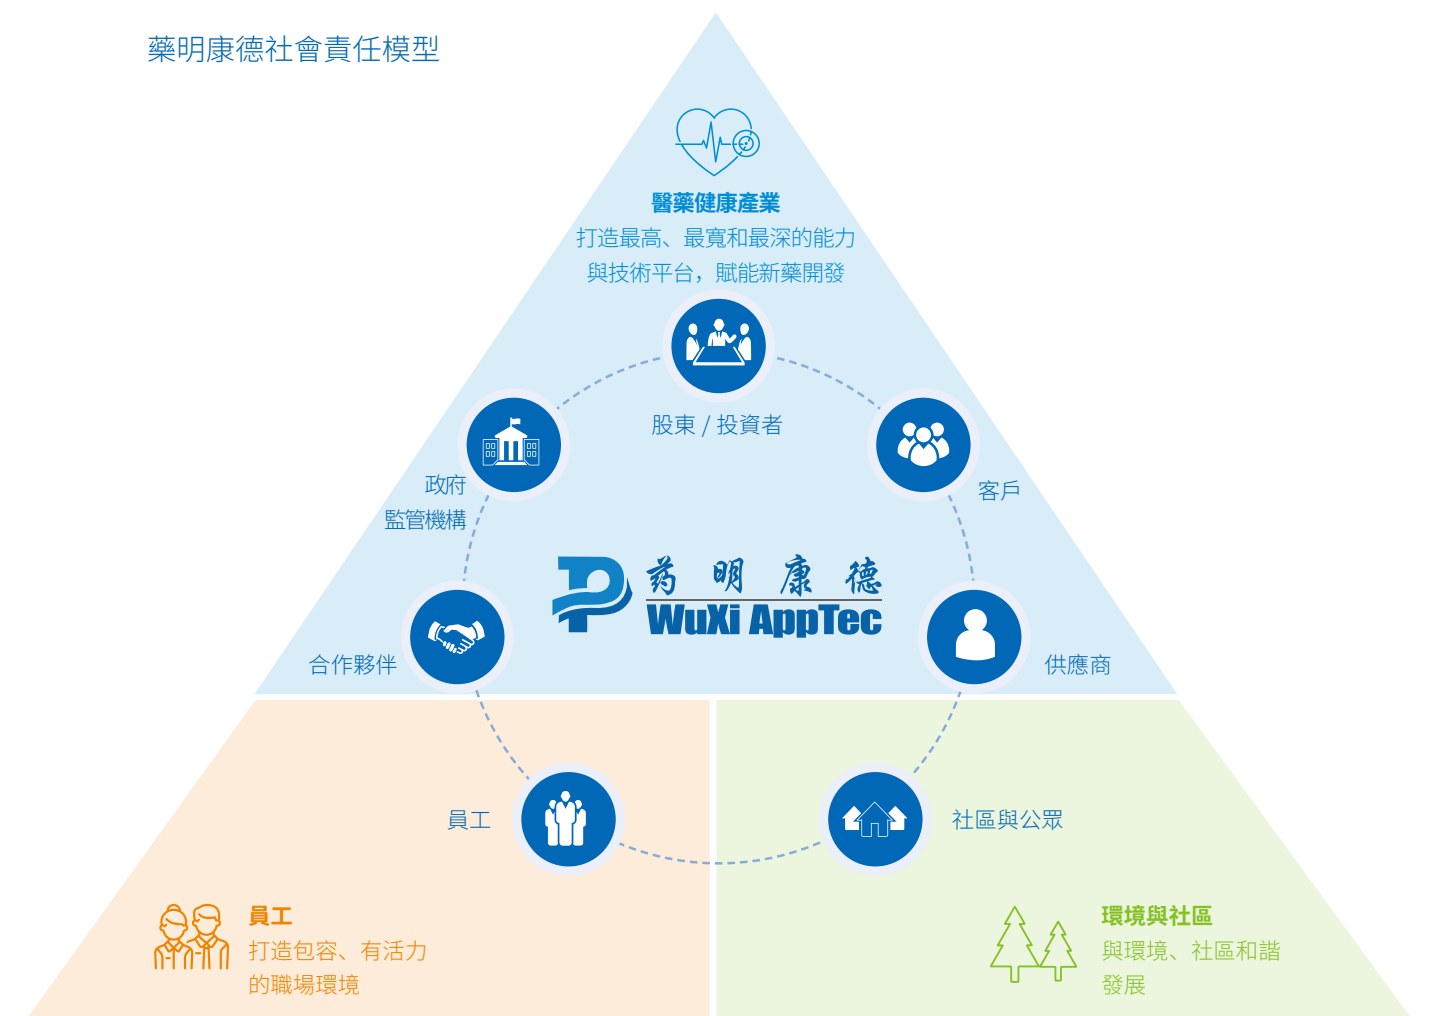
藥明康德社會責任模型

醫藥健康產業
打造最高、最寬和最深的能力與技術平台，賦能新藥開發

股東 / 投資者

政府
監管機構

客戶

藥 明 康 德
WuXi AppTec

合作夥伴

供應商

員工

社區與公眾

員工
打造包容、有活力的職場環境

環境與社區
與環境、社區和諧發展